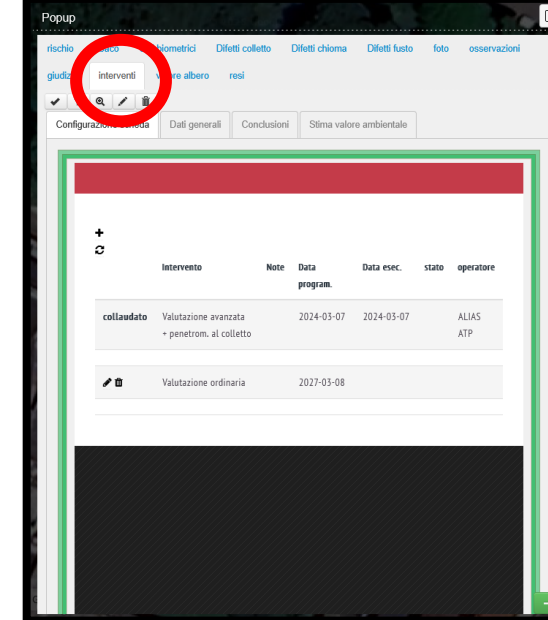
Popup

rischio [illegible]aco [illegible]biometrici Difetti colletto Difetti chioma Difetti fusto foto osservazioni

giudiz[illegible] interventi v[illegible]lore albero resi

Configurazion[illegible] Dati generali Conclusioni Stima valore ambientale

| | Intervento | Note | Data program. | Data esec. | stato | operatore |
|---|---|---|---|---|---|---|
| collaudato | Valutazione avanzata + penetrom. al colletto | | 2024-03-07 | 2024-03-07 | | ALIAS ATP |
| | Valutazione ordinaria | | 2027-03-08 | | | |